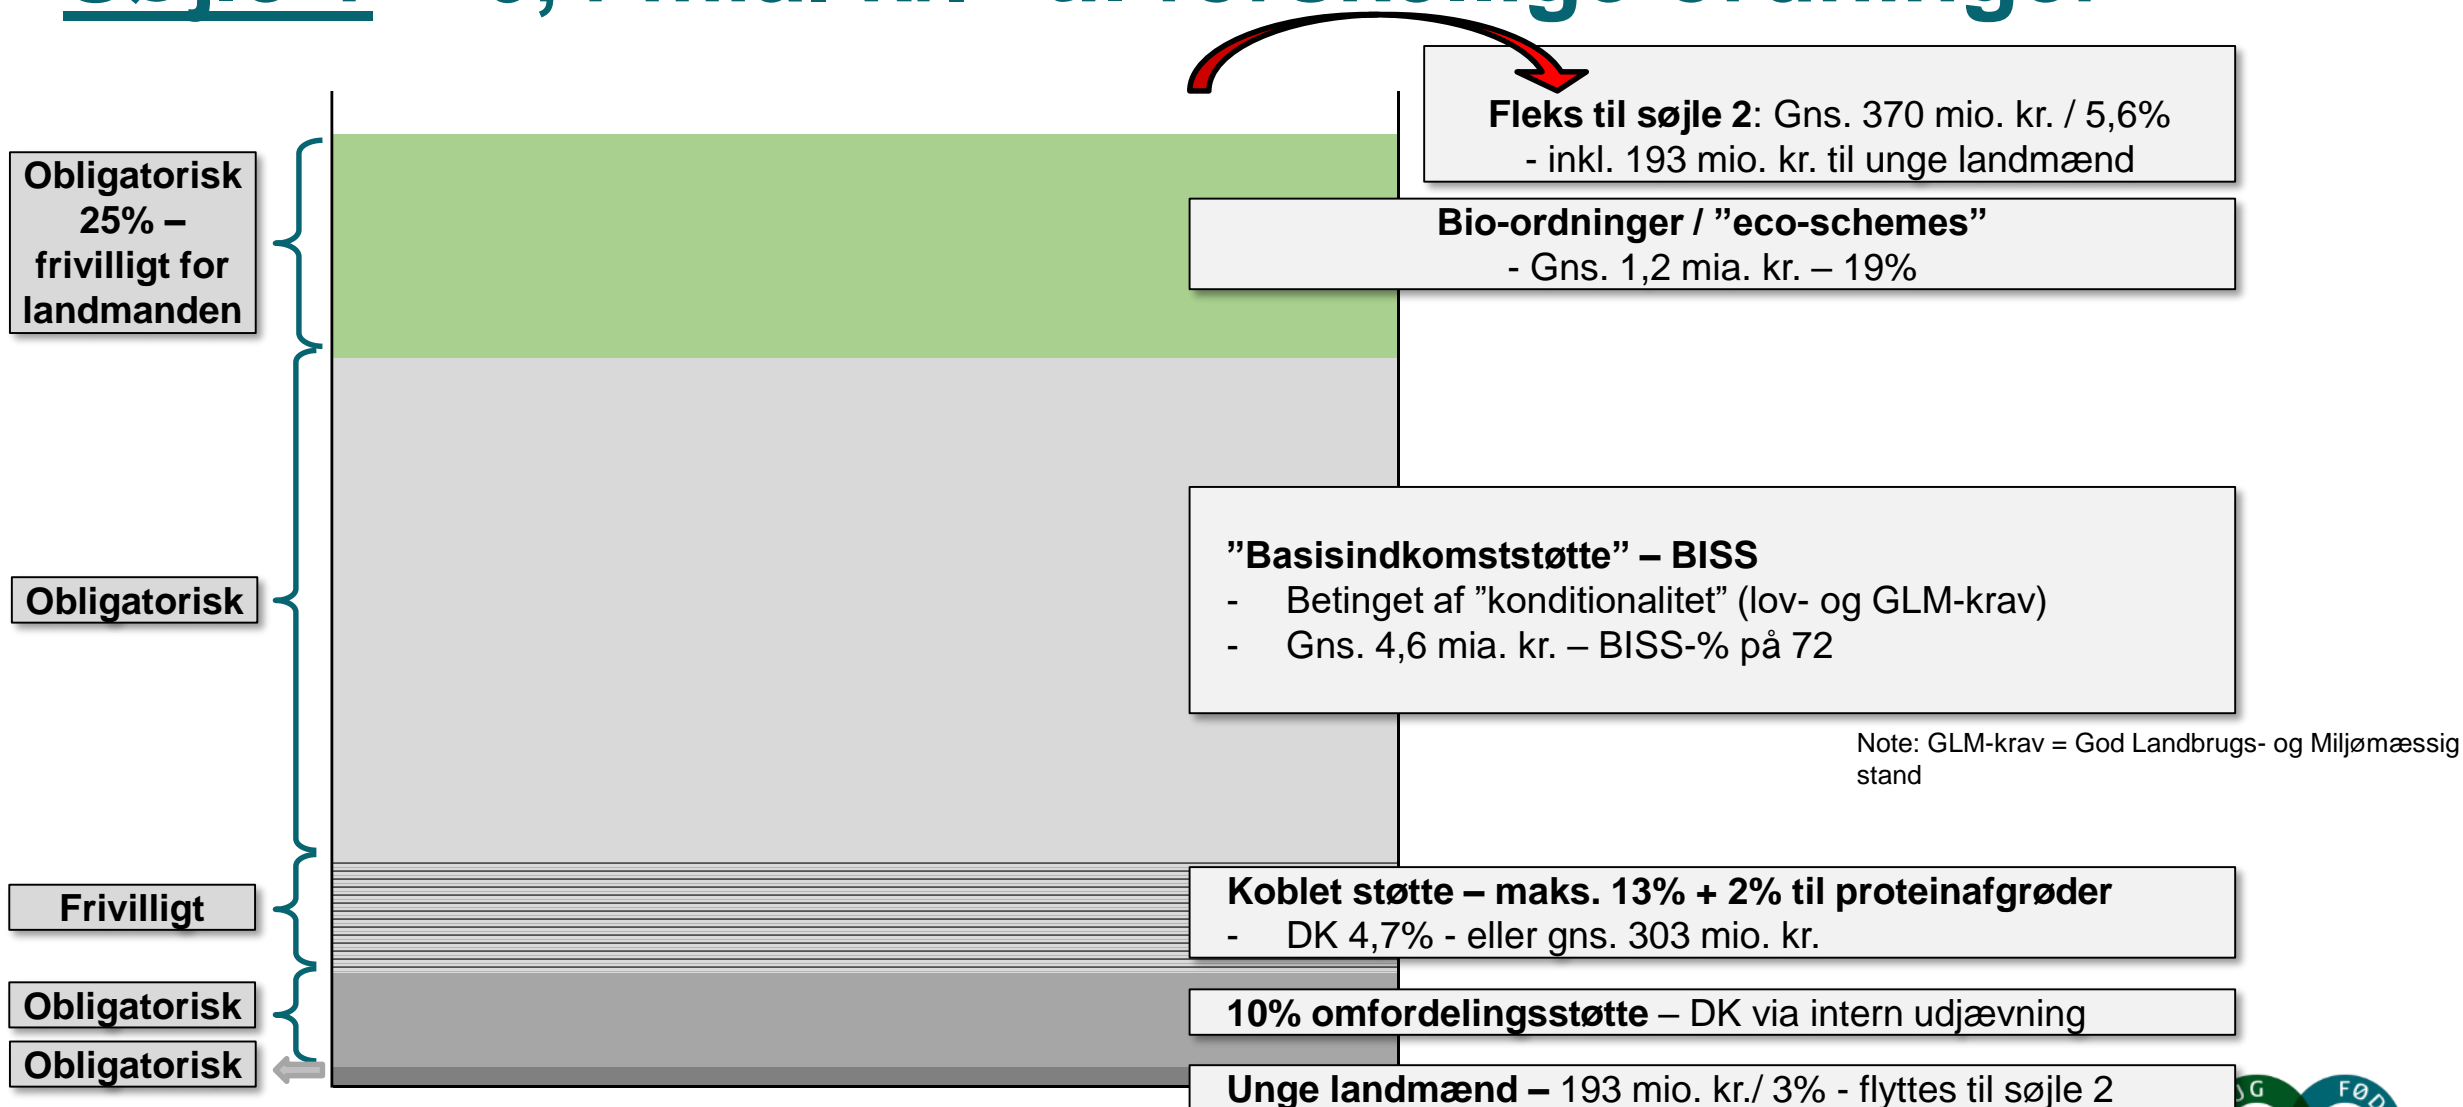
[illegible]

Fleks til søjle 2: Gns. 370 mio. kr. / 5,6%
- inkl. 193 mio. kr. til unge landmænd

Obligatorisk 25% – frivilligt for landmanden

Bio-ordninger / ”eco-schemes”
- Gns. 1,2 mia. kr. – 19%

Obligatorisk

”Basisindkomststøtte” – BISS
- Betinget af ”konditionalitet” (lov- og GLM-krav)
- Gns. 4,6 mia. kr. – BISS-% på 72

Note: GLM-krav = God Landbrugs- og Miljømæssig stand

Frivilligt

Koblet støtte – maks. 13% + 2% til proteinafgrøder
- DK 4,7% - eller gns. 303 mio. kr.

Obligatorisk

10% omfordelingsstøtte – DK via intern udjævning

Obligatorisk

Unge landmænd – 193 mio. kr./ 3% - flyttes til søjle 2